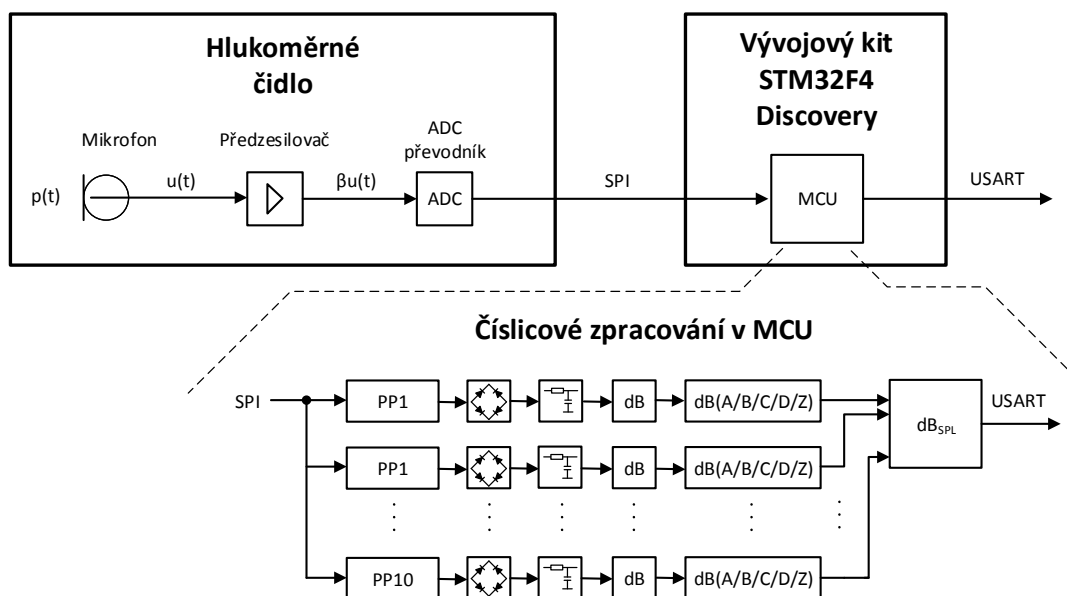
Hlukoměrné čidlo

Mikrofon

Předzesilovač

ADC převodník

p(t)

u(t)

βu(t)

ADC

SPI

Vývojový kit STM32F4 Discovery

MCU

USART

Číslicové zpracování v MCU

SPI

PP1

dB

dB(A/B/C/D/Z)

PP1

dB

dB(A/B/C/D/Z)

PP10

dB

dB(A/B/C/D/Z)

$dB_{SPL}$

USART